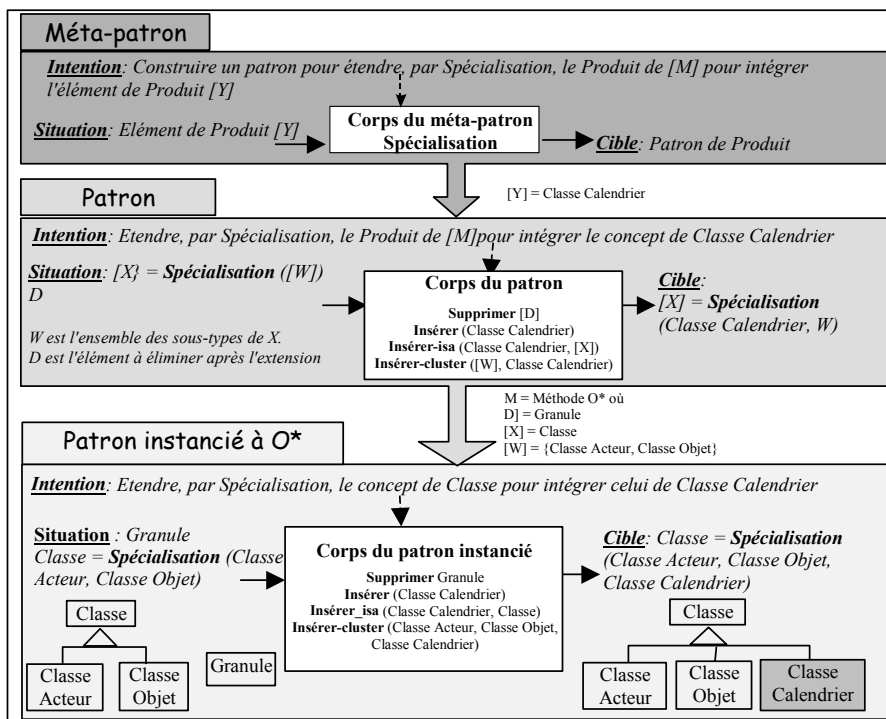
Méta-patron

Intention: Construire un patron pour étendre, par Spécialisation, le Produit de [M] pour intégrer l'élément de Produit [Y]

Situation: Elément de Produit [Y]

Corps du méta-patron Spécialisation

Cible: Patron de Produit

Patron

[Y] = Classe Calendrier

Intention: Etendre, par Spécialisation, le Produit de [M]pour intégrer le concept de Classe Calendrier

Situation: [X} = Spécialisation ([W]) D

W est l'ensemble des sous-types de X. D est l'élément à éliminer après l'extension

Corps du patron

Supprimer [D]
Insérer (Classe Calendrier)
Insérer-isa (Classe Calendrier, [X])
Insérer-cluster ([W], Classe Calendrier)

Cible: [X] = Spécialisation (Classe Calendrier, W)

M = Méthode O* où
D] = Granule
[X] = Classe
[W] = {Classe Acteur, Classe Objet}

Patron instancié à O*

Intention: Etendre, par Spécialisation, le concept de Classe pour intégrer celui de Classe Calendrier

Situation : Granule Classe = Spécialisation (Classe Acteur, Classe Objet)

Classe

Classe Acteur

Classe Objet

Granule

Corps du patron instancié

Supprimer Granule
Insérer (Classe Calendrier)
Insérer_isa (Classe Calendrier, Classe)
Insérer-cluster (Classe Acteur, Classe Objet, Classe Calendrier)

Cible: Classe = Spécialisation (Classe Acteur, Classe Objet, Classe Calendrier)

Classe

Classe Acteur

Classe Objet

Classe Calendrier